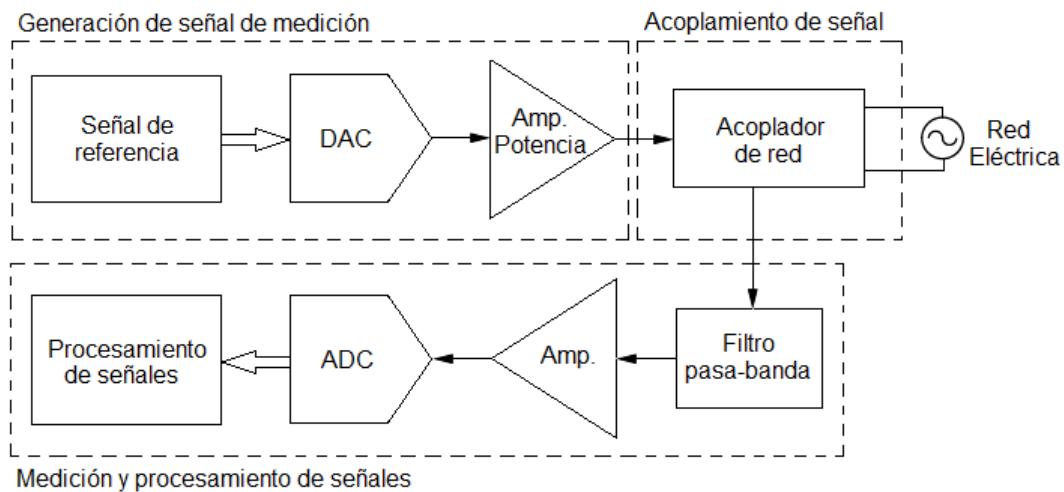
Generación de señal de medición

Acoplamiento de señal

Señal de referencia

DAC

Amp. Potencia

Acoplador de red

Red Eléctrica

Procesamiento de señales

ADC

Amp.

Filtro pasa-banda

Medición y procesamiento de señales